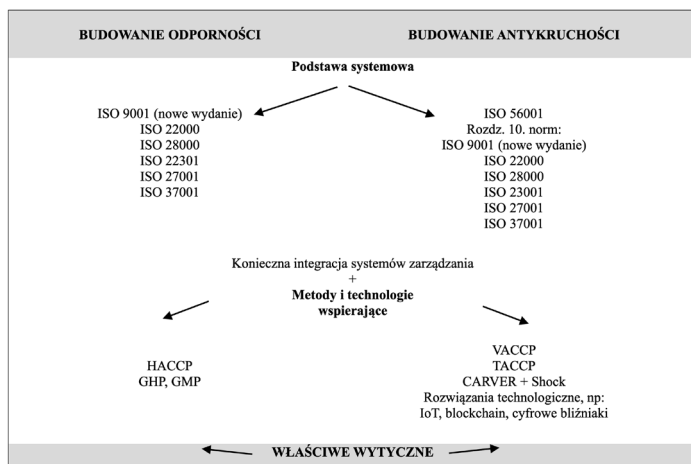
BUDOWANIE ODPORNOŚCI

BUDOWANIE ANTYKRUCHOŚCI

Podstawa systemowa

ISO 9001 (nowe wydanie)
ISO 22000
ISO 28000
ISO 22301
ISO 27001
ISO 37001

ISO 56001
Rozdz. 10. norm:
ISO 9001 (nowe wydanie)
ISO 22000
ISO 28000
ISO 23001
ISO 27001
ISO 37001

Konieczna integracja systemów zarządzania
+
Metody i technologie wspierające

HACCP
GHP, GMP

VACCP
TACCP
CARVER + Shock
Rozwiązania technologiczne, np:
IoT, blockchain, cyfrowe bliźniaki

WŁAŚCIWE WYTYCZNE